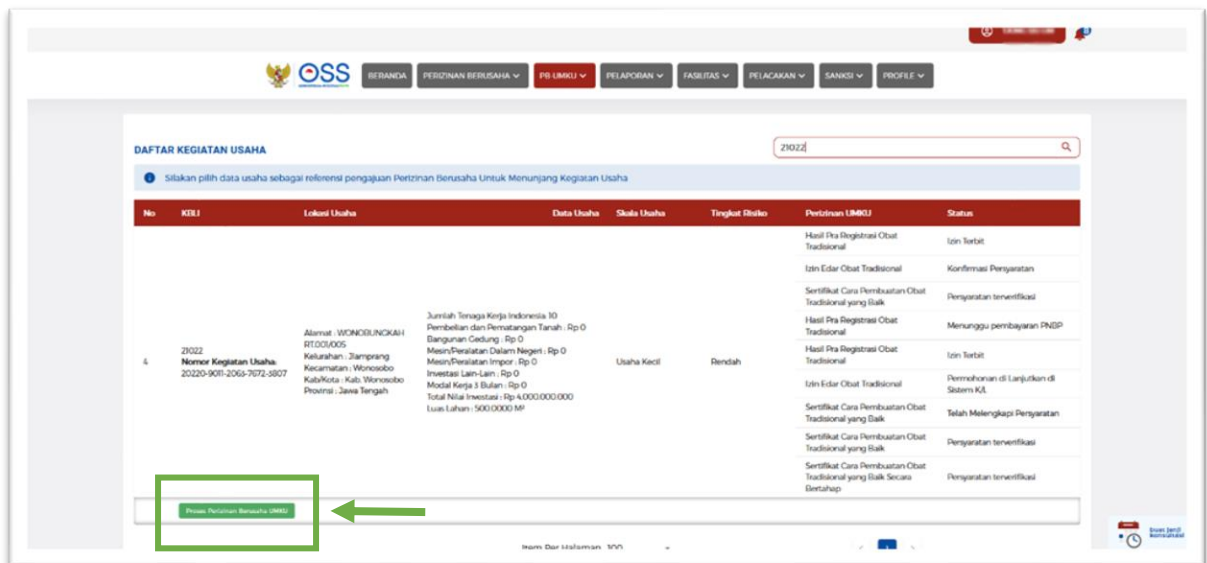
OSS

BERANDA | PERIZINAN BERUSAHA | PB-UMKU | PELAPORAN | FASILITAS | PELACAKAN | SANKSI | PROFILE

DAFTAR KEGIATAN USAHA

21022

Silakan pilih data usaha sebagai referensi pengajuan Perizinan Berusaha Untuk Menunjang Kegiatan Usaha

| No | KBLI | Lokasi Usaha | Data Usaha | Skala Usaha | Tingkat Risiko | Perizinan UMKU | Status |
|---|---|---|---|---|---|---|---|
| 4 | 21022 Nomor Kegiatan Usaha: 20220-9011-2061-7672-5807 | Alamat : WONOBUNGKAH RT.001/005 Kelurahan : Jlamprang Kecamatan : Wonosobo Kab/Kota : Kab. Wonosobo Provinsi : Jawa Tengah | Jumlah Tenaga Kerja Indonesia: 10 Pembelian dan Pematangan Tanah : Rp 0 Bangunan Gedung : Rp 0 Mesin/Peralatan Dalam Negeri : Rp 0 Mesin/Peralatan Impor : Rp 0 Investasi Lain-Lain : Rp 0 Modal Kerja 3 Bulan : Rp 0 Total Nilai Investasi : Rp 4.000.000.000 Luas Lahan : 500.0000 M² | Usaha Kecil | Rendah | Hasil Pra Registrasi Obat Tradisional | Izin Terbit |
| | | | | | | Izin Edar Obat Tradisional | Konfirmasi Persyaratan |
| | | | | | | Sertifikat Cara Pembuatan Obat Tradisional yang Baik | Persyaratan terverifikasi |
| | | | | | | Hasil Pra Registrasi Obat Tradisional | Menunggu pembayaran PNBP |
| | | | | | | Hasil Pra Registrasi Obat Tradisional | Izin Terbit |
| | | | | | | Izin Edar Obat Tradisional | Permohonan di Lanjutkan di Sistem K/L |
| | | | | | | Sertifikat Cara Pembuatan Obat Tradisional yang Baik | Telah Melengkapi Persyaratan |
| | | | | | | Sertifikat Cara Pembuatan Obat Tradisional yang Baik | Persyaratan terverifikasi |
| | | | | | | Sertifikat Cara Pembuatan Obat Tradisional yang Baik Secara Bertahap | Persyaratan terverifikasi |

Proses Perizinan Berusaha UMKU

Item Per Halaman 100

1

Buat Janji Konsultasi